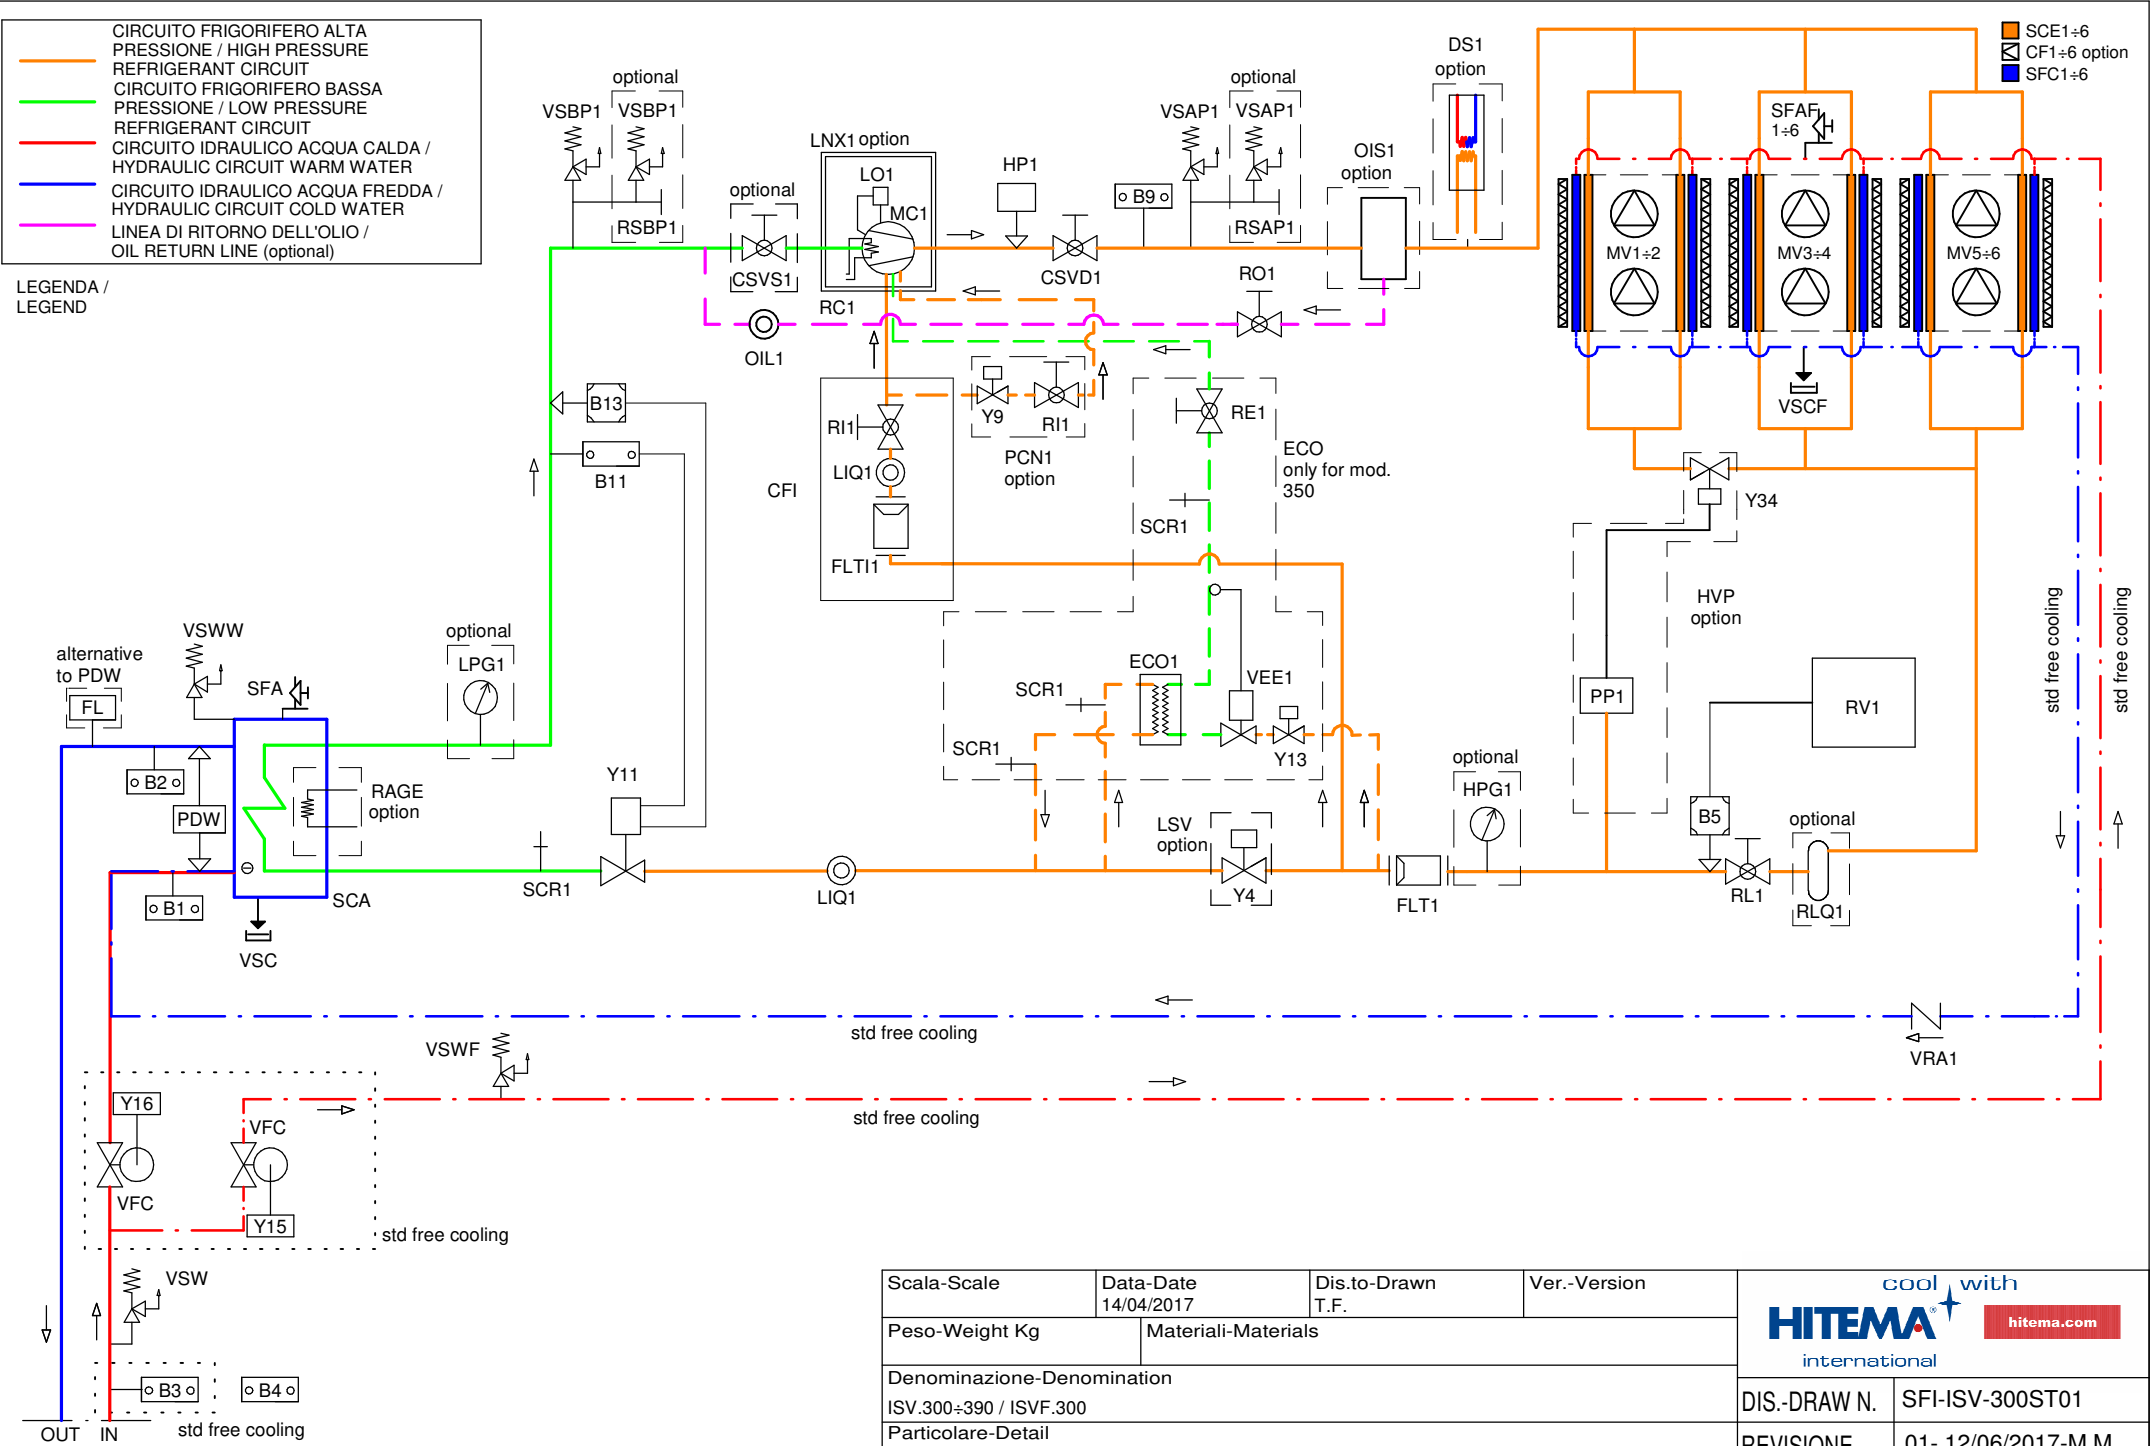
CIRCUITO FRIGORIFERO ALTA PRESSIONE / HIGH PRESSURE REFRIGERANT CIRCUIT
CIRCUITO FRIGORIFERO BASSA PRESSIONE / LOW PRESSURE REFRIGERANT CIRCUIT
CIRCUITO IDRAULICO ACQUA CALDA / HYDRAULIC CIRCUIT WARM WATER
CIRCUITO IDRAULICO ACQUA FREDDA / HYDRAULIC CIRCUIT COLD WATER
LINEA DI RITORNO DELL'OLIO / OIL RETURN LINE (optional)

LEGENDA / LEGEND

SCE1÷6
CF1÷6 option
SFC1÷6

VSBP1
optional
VSBP1
RSBP1
optional
CSVS1
LNX1 option
LO1
MC1
RC1
OIL1
HP1
CSVD1
B9
VSAP1
optional
VSAP1
RSAP1
RO1
OIS1
option
DS1
option
SFAF
1÷6
MV1÷2
MV3÷4
MV5÷6
VSCF
Y34
B13
B11
CFI
RI1
LIQ1
FLTI1
Y9
RI1
PCN1
option
RE1
ECO
only for mod.
350
SCR1
HVP
option
PP1
RV1
std free cooling
std free cooling
alternative to PDW
FL
VSWW
SFA
optional
LPG1
B2
PDW
RAGE
option
SCA
B1
VSC
SCR1
Y11
SCR1
ECO1
VEE1
SCR1
Y13
LIQ1
LSV
option
Y4
FLT1
optional
HPG1
B5
optional
RL1
RLQ1
std free cooling
VRA1
VSWF
std free cooling
Y16
VFC
VFC
Y15
std free cooling
VSW
B3
B4
OUT
IN
std free cooling

| Scala-Scale | Data-Date 14/04/2017 | Dis.to-Drawn T.F. | Ver.-Version |
|---|---|---|---|
| Peso-Weight Kg | Materiali-Materials | | |

Denominazione-Denomination
ISV.300÷390 / ISVF.300
Particolare-Detail

cool with
HITEMA
international
hitema.com
DIS.-DRAW N.
SFI-ISV-300ST01
REVISIONE
01- 12/06/2017-M.M.